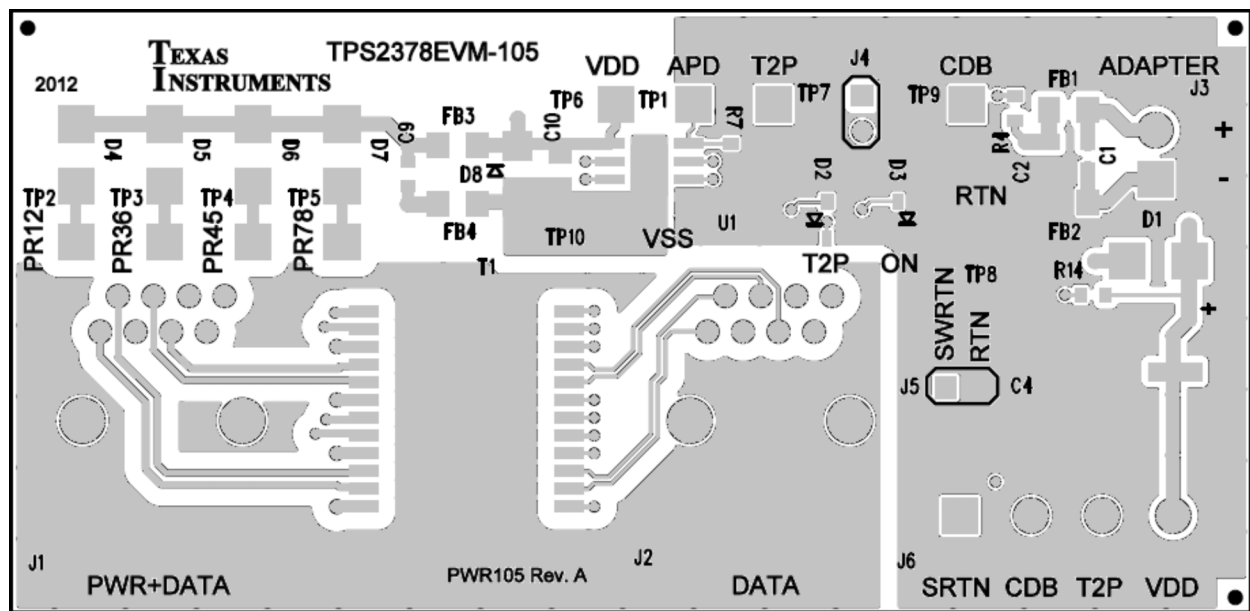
TEXAS INSTRUMENTS
2012
TPS2378EVM-105
VDD
APD
T2P
J4
CDB
ADAPTER
TP6
TP1
TP7
TP9
FB1
J3
FB3
C9
C10
R7
R4
C2
C1
+
D4
D5
D6
D7
D8
D2
D3
-
RTN
TP2
TP3
TP4
TP5
PR12
PR36
PR45
PR78
FB4
TP10
VSS
U1
FB2
D1
T1
T2P
ON
TP8
R14
+
SWRTN
RTN
J5
C4
J1
PWR+DATA
PWR105 Rev. A
J2
DATA
J6
SRTN
CDB
T2P
VDD